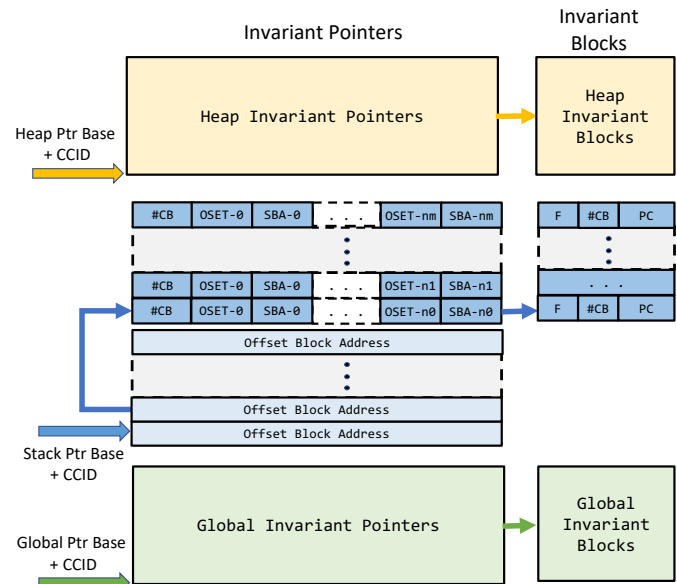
Invariant Pointers

Invariant Blocks

Heap Invariant Pointers

Heap Invariant Blocks

Heap Ptr Base + CCID

| #CB | OSET-0 | SBA-0 | . . . | OSET-nm | SBA-nm |
|---|---|---|---|---|---|
| #CB | OSET-0 | SBA-0 | . . . | OSET-n1 | SBA-n1 |
| #CB | OSET-0 | SBA-0 | . . . | OSET-n0 | SBA-n0 |

| F | #CB | PC |
|---|---|---|
| . . . | | |
| F | #CB | PC |

Offset Block Address

Offset Block Address

Offset Block Address

Stack Ptr Base + CCID

Global Invariant Pointers

Global Invariant Blocks

Global Ptr Base + CCID